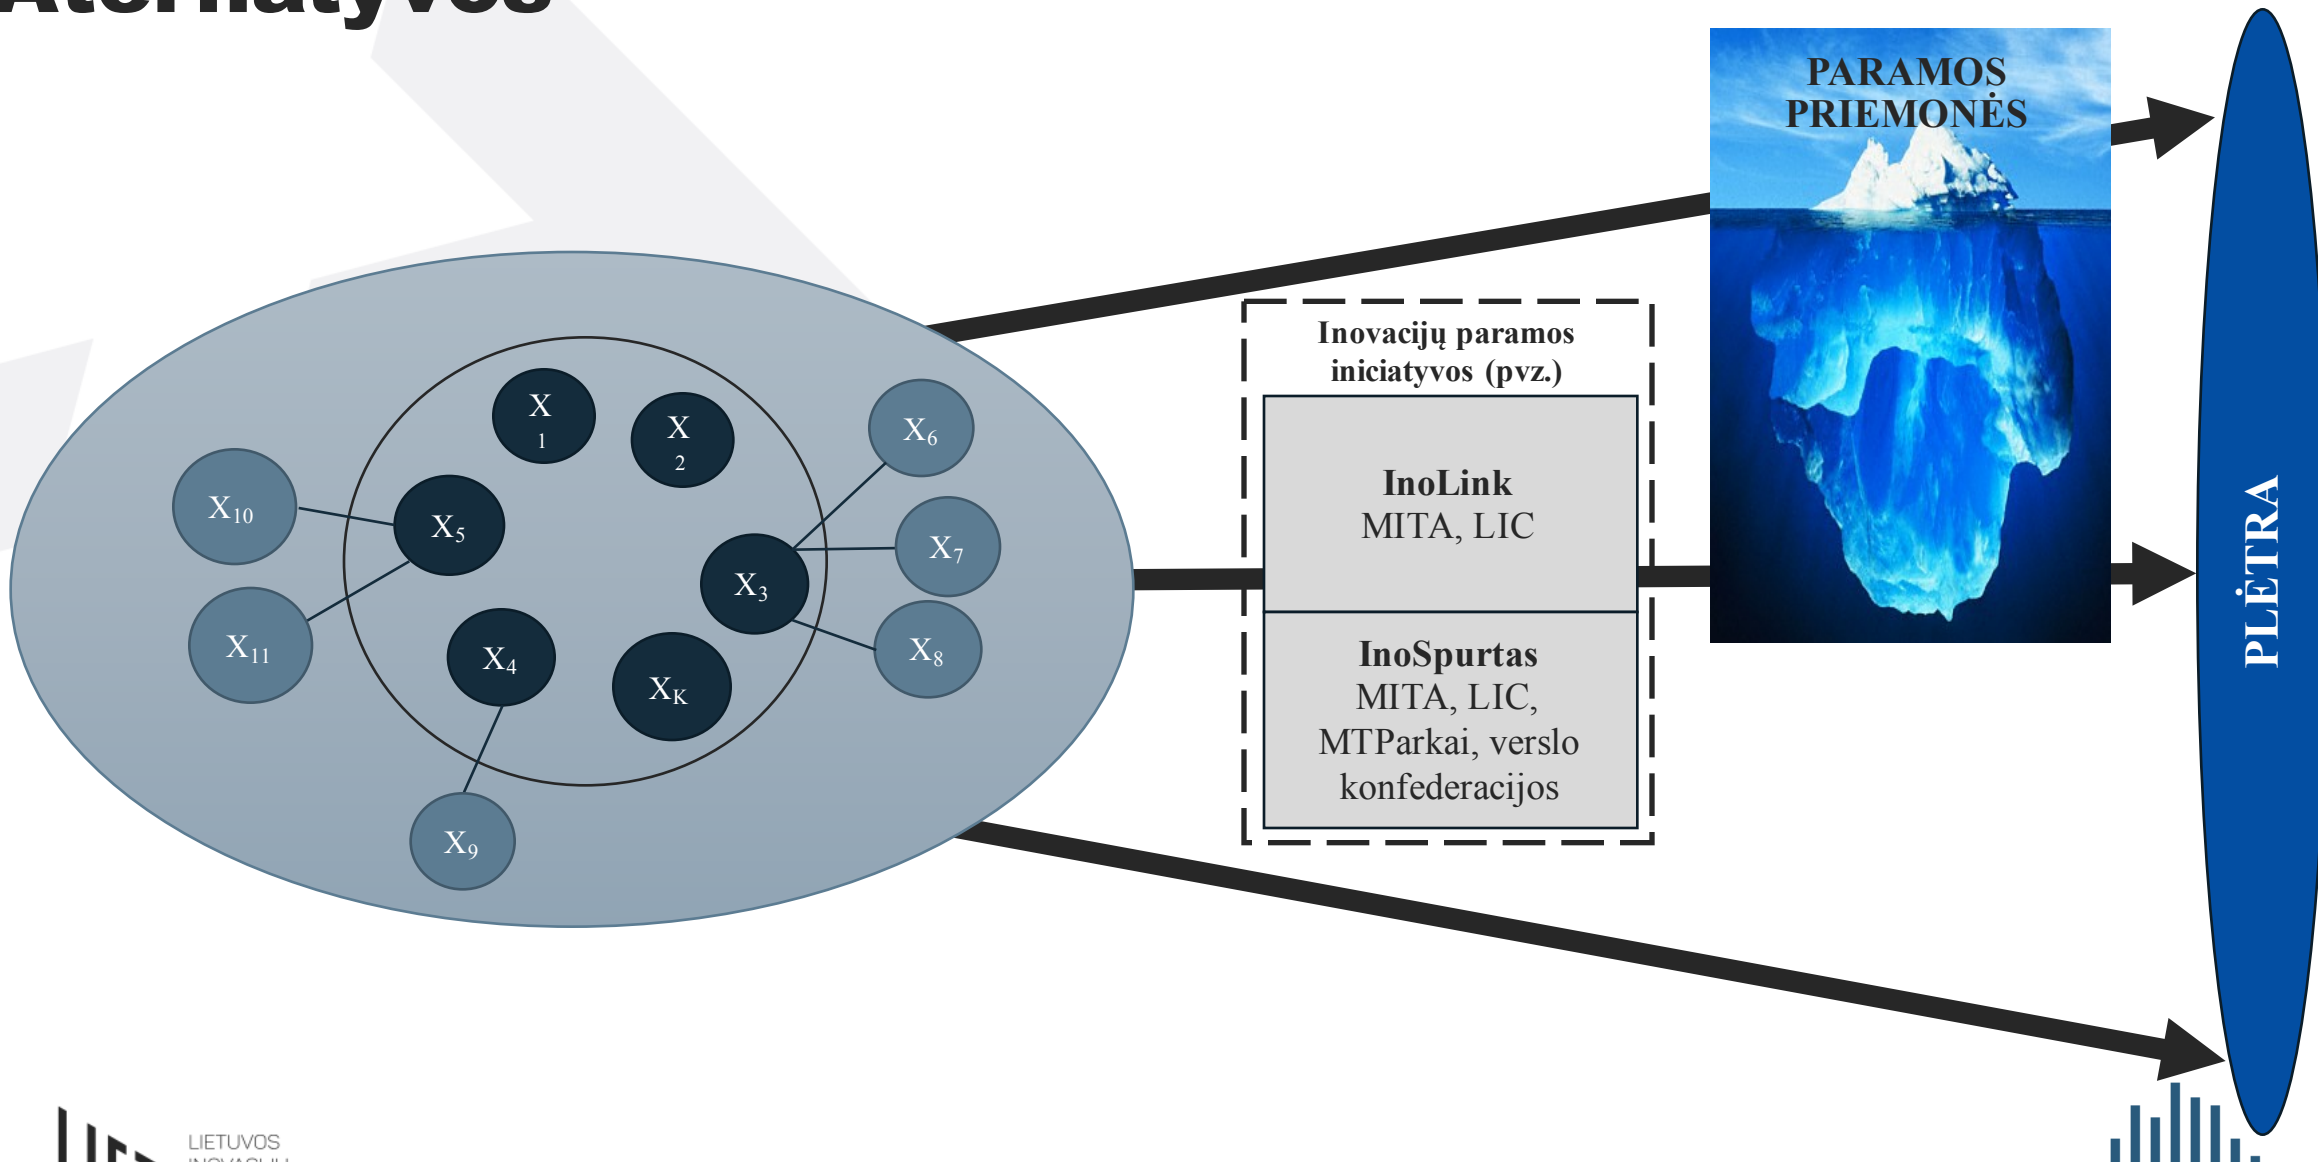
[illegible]

$X_{10}$
$X_{11}$
X
1
X
2
$X_5$
$X_3$
$X_4$
$X_K$
$X_6$
$X_7$
$X_8$
$X_9$

Inovacijų paramos iniciatyvos (pvz.)

InoLink
MITA, LIC

InoSpurtas
MITA, LIC, MTParkai, verslo konfederacijos

PARAMOS PRIEMONĖS

PLĖTRA

LIETUVOS
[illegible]